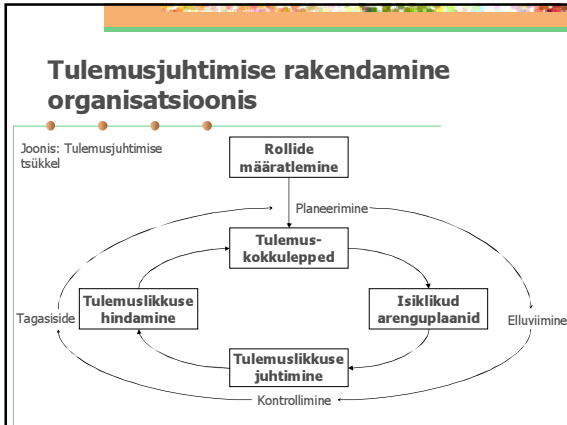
Tulemusjuhtimise rakendamine organisatsioonis

Joonis: Tulemusjuhtimise tsükkel

Rollide määratlemine

Planeerimine

Tulemus-kokkulepped

Tulemuslikkuse hindamine

Isiklikud arenguplaanid

Tagasiside

Elluviimine

Tulemuslikkuse juhtimine

Kontrollimine